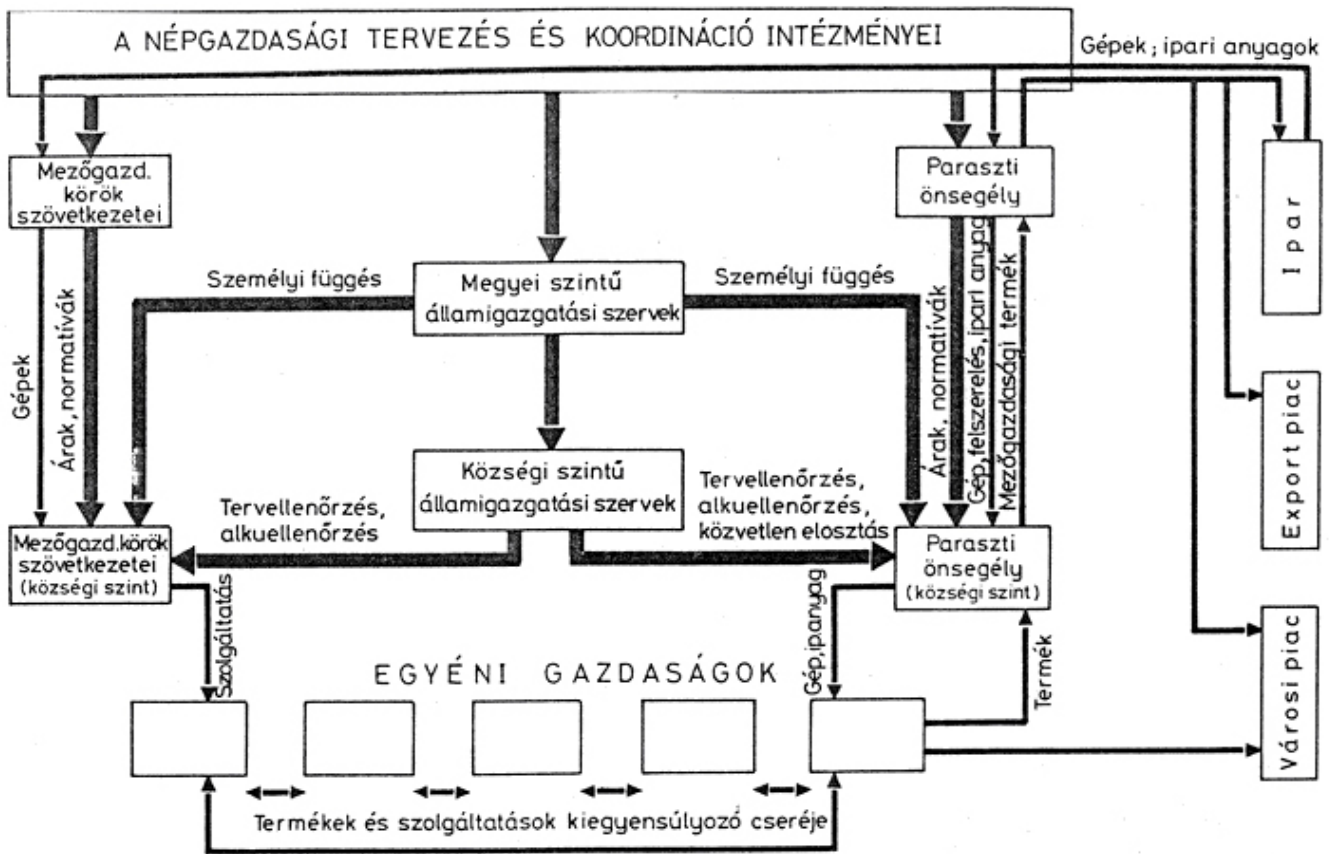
A NÉPGAZDASÁGI TERVEZÉS ÉS KOORDINÁCIÓ INTÉZMÉNYEI

Gépek ; ipari anyagok

Mezőgazd. körök szövetkezetei

Paraszti önsegély

Ipar

Gépek

Árak, normatívák

Személyi függés

Megyei szintű államigazgatási szervek

Személyi függés

Árak, normatívák

Gép, felszerelés, ipari anyag

Mezőgazdasági termék

Export piac

Községi szintű államigazgatási szervek

Tervellenőrzés, alkuellenőrzés

Tervellenőrzés, alkuellenőrzés, közvetlen elosztás

Mezőgazd. körök szövetkezetei (községi szint)

Paraszti önsegély (községi szint)

Szolgáltatás

Gép, ip. anyag

Termék

Városi piac

EGYÉNI GAZDASÁGOK

Termékek és szolgáltatások kiegyensúlyozó cseréje